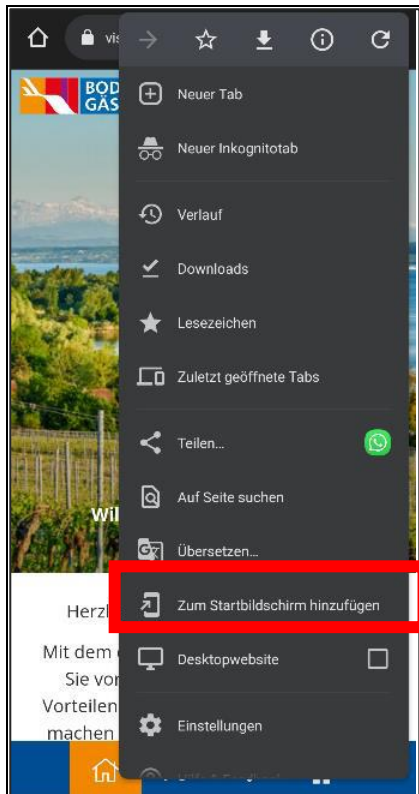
vis

BOD
GÄS

Neuer Tab

Neuer Inkognitotab

Verlauf

Downloads

Lesezeichen

Zuletzt geöffnete Tabs

Teilen...

Auf Seite suchen

Übersetzen...

Zum Startbildschirm hinzufügen

Desktopwebsite

Einstellungen

Wil

Herzl

Mit dem
Sie vor
Vorteilen
machen